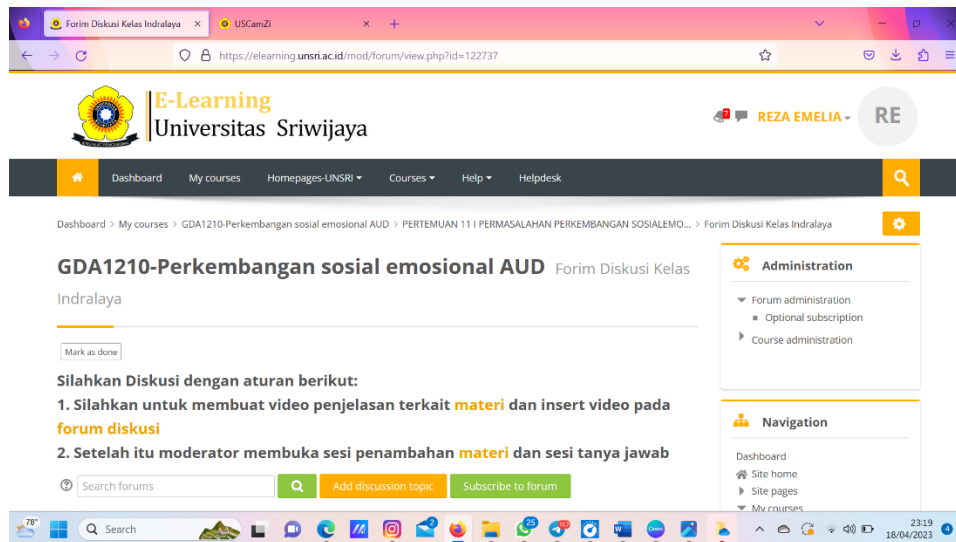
Forim Diskusi Kelas Indralaya ×
USCamZi ×
+

https://elearning.unsri.ac.id/mod/forum/view.php?id=122737

E-Learning
Universitas Sriwijaya

REZA EMELIA
RE

Dashboard My courses Homepages-UNSRI Courses Help Helpdesk

Dashboard > My courses > GDA1210-Perkembangan sosial emosional AUD > PERTEMUAN 11 I PERMASALAHAN PERKEMBANGAN SOSIALEMO... > Forim Diskusi Kelas Indralaya

GDA1210-Perkembangan sosial emosional AUD Forim Diskusi Kelas Indralaya

Mark as done

Silahkan Diskusi dengan aturan berikut:
1. Silahkan untuk membuat video penjelasan terkait materi dan insert video pada forum diskusi
2. Setelah itu moderator membuka sesi penambahan materi dan sesi tanya jawab

Search forums
Add discussion topic
Subscribe to forum

Administration
Forum administration
Optional subscription
Course administration

Navigation
Dashboard
Site home
Site pages
My courses

78°
Search
23:19
18/04/2023
4